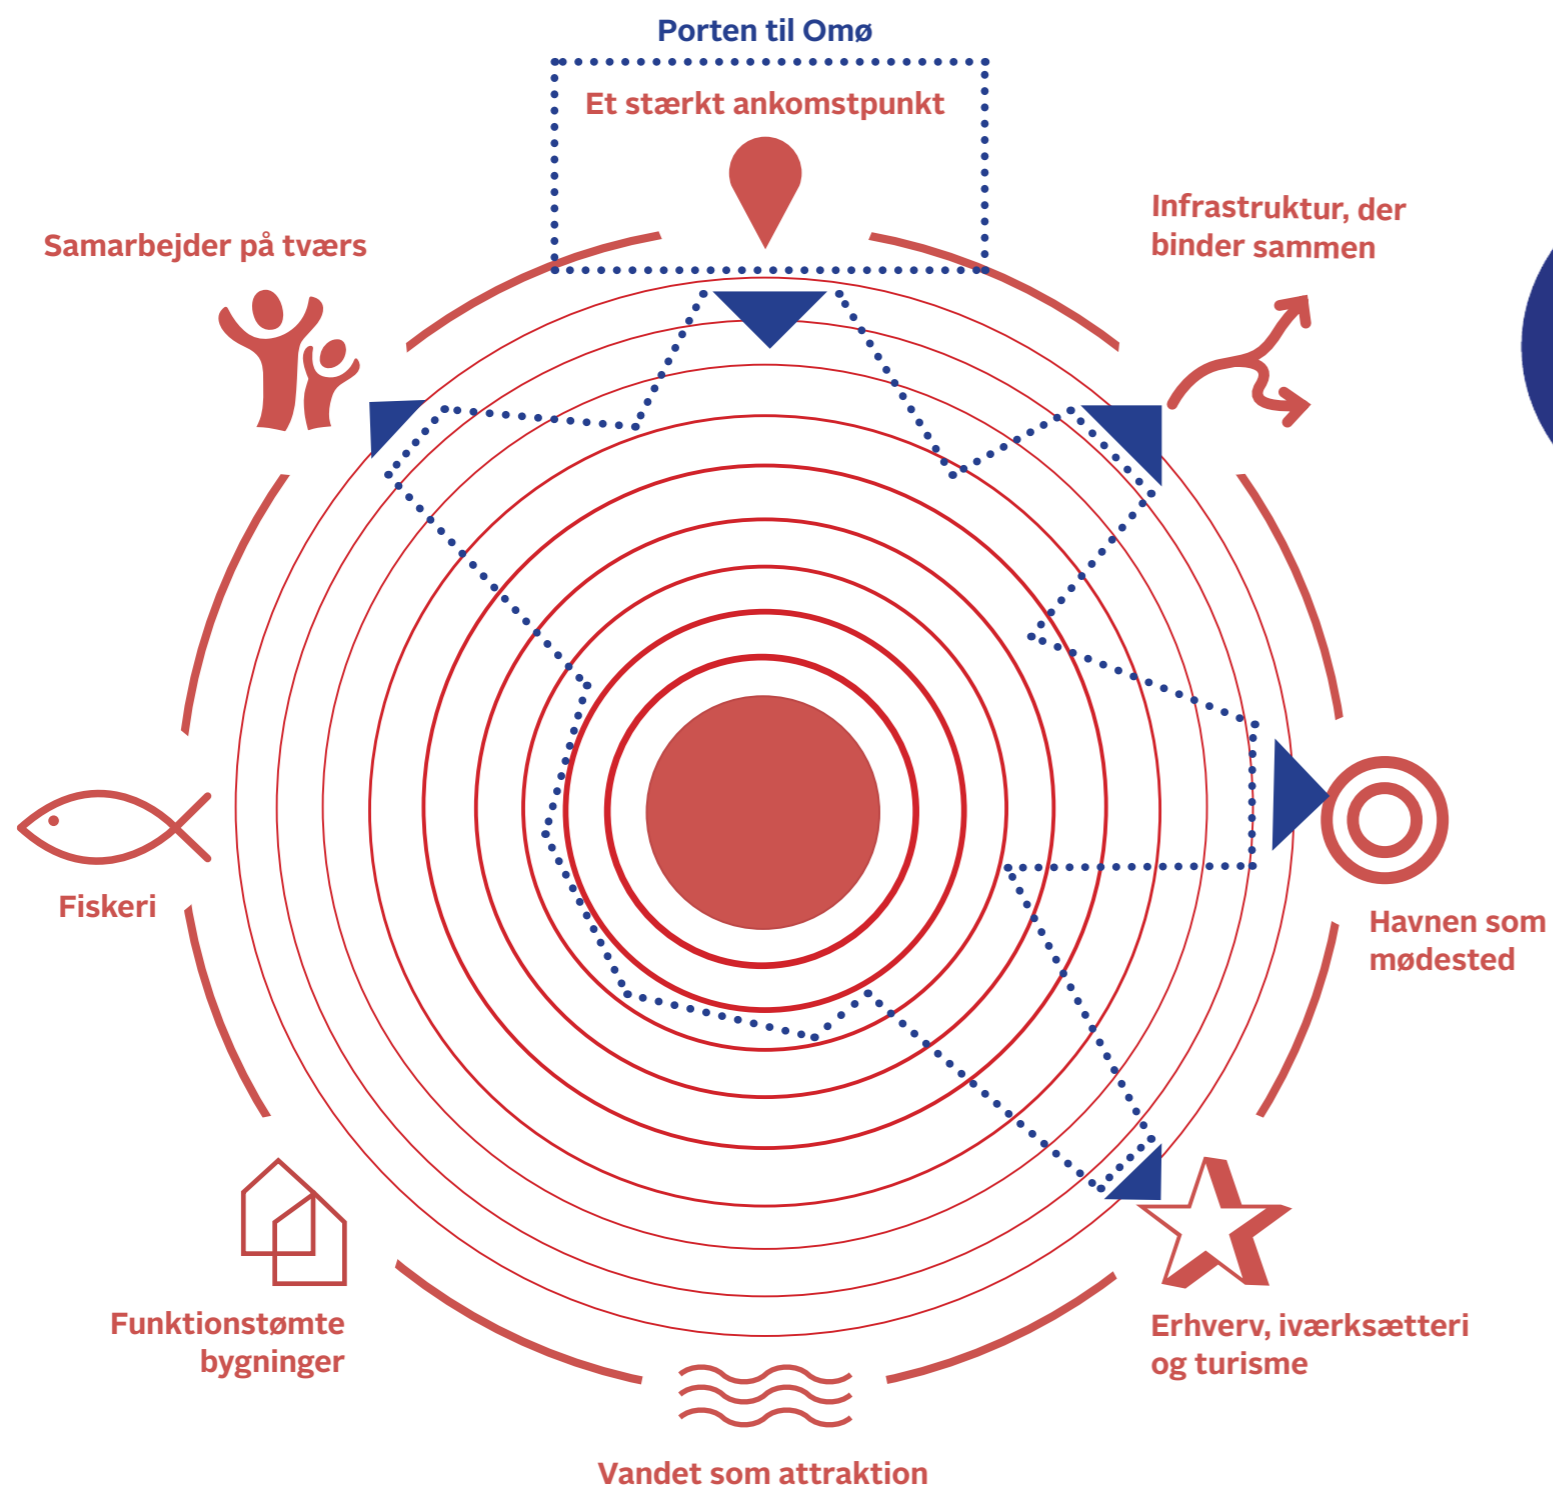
Porten til Omø

Et stærkt ankomstpunkt

Samarbejder på tværs

Infrastruktur, der binder sammen

Fiskeri

Havnen som mødested

Funktionstømte bygninger

Erhverv, iværksætteri og turisme

Vandet som attraktion